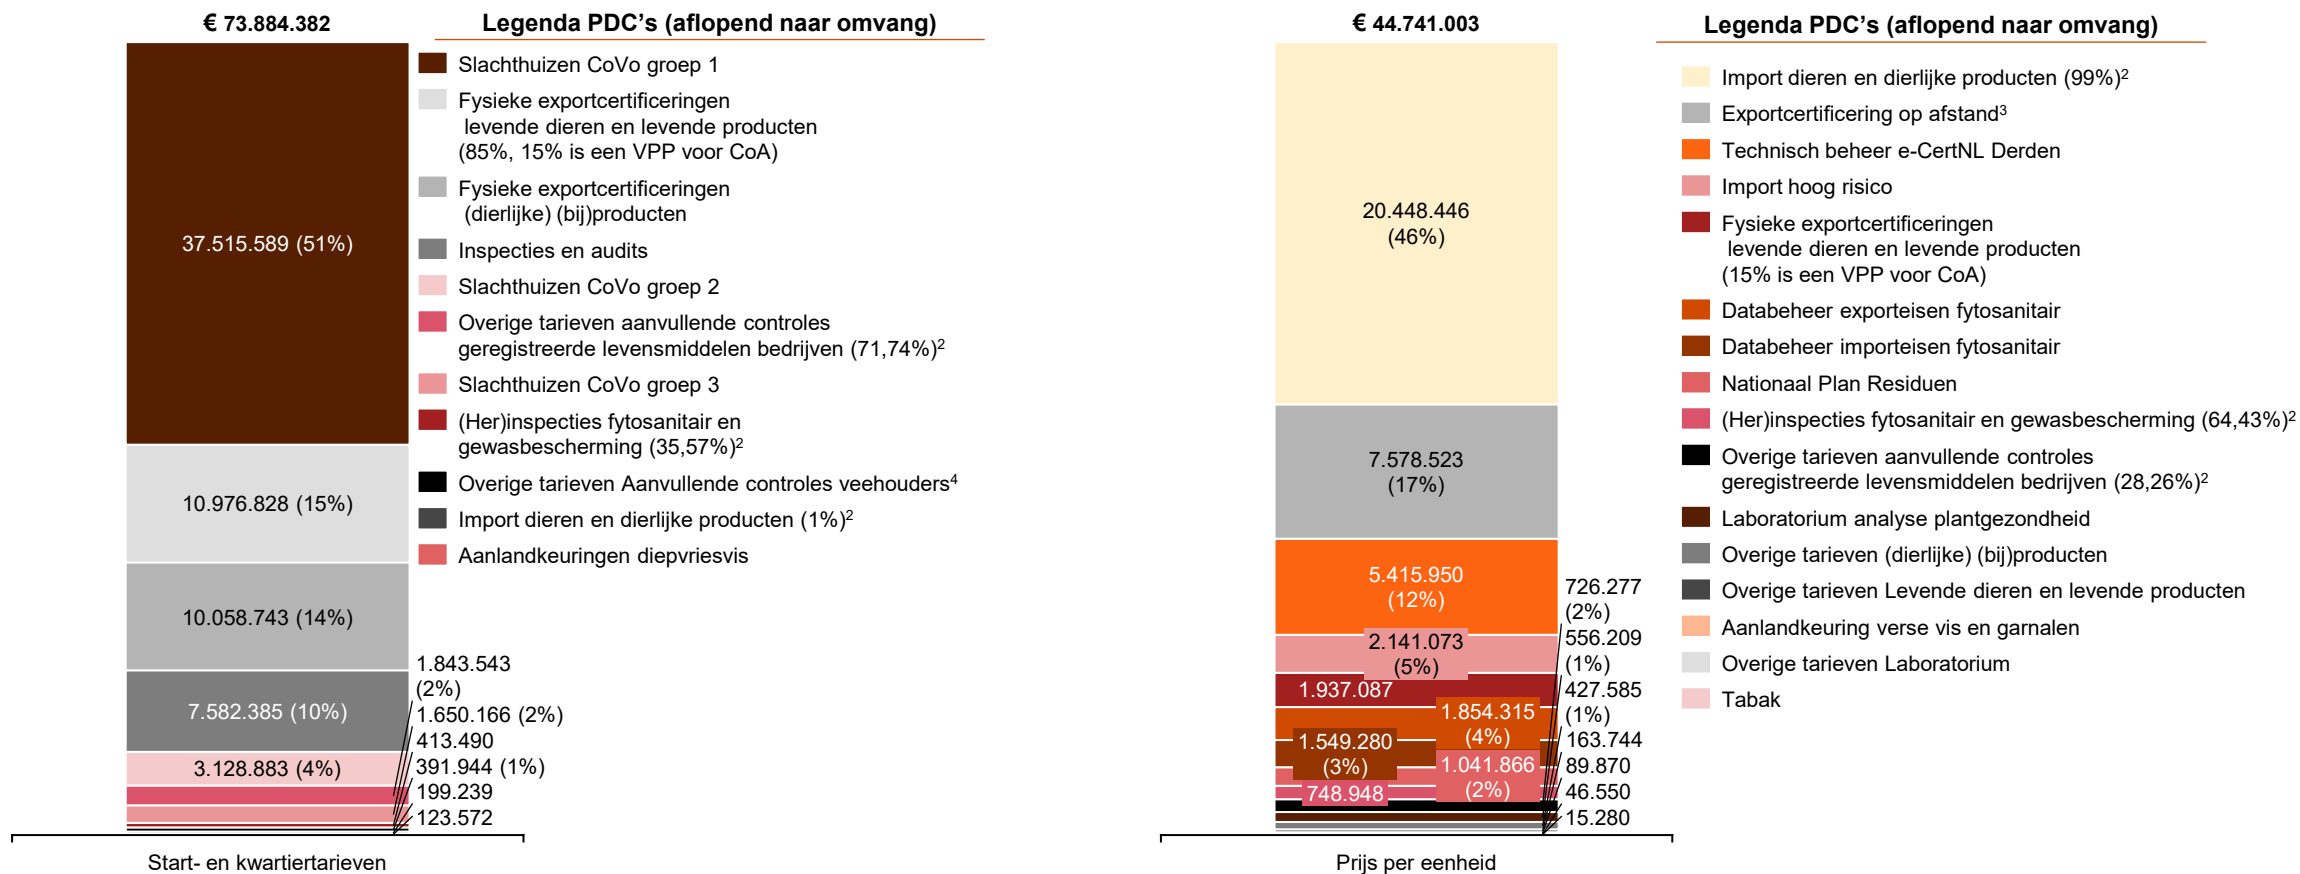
€ 73.884.382

Legenda PDC's (aflopend naar omvang)

Slachthuizen CoVo groep 1
Fysieke exportcertificeringen levende dieren en levende producten (85%, 15% is een VPP voor CoA)
Fysieke exportcertificeringen (dierlijke) (bij)producten
Inspecties en audits
Slachthuizen CoVo groep 2
Overige tarieven aanvullende controles geregistreerde levensmiddelen bedrijven (71,74%)$^2$
Slachthuizen CoVo groep 3
(Her)inspecties fytosanitair en gewasbescherming (35,57%)$^2$
Overige tarieven Aanvullende controles veehouders$^4$
Import dieren en dierlijke producten (1%)$^2$
Aanlandkeuringen diepvriesvis

37.515.589 (51%)
10.976.828 (15%)
10.058.743 (14%)
7.582.385 (10%)
3.128.883 (4%)
1.843.543 (2%)
1.650.166 (2%)
413.490
391.944 (1%)
199.239
123.572

Start- en kwartiertarieven

€ 44.741.003

Legenda PDC's (aflopend naar omvang)

Import dieren en dierlijke producten (99%)$^2$
Exportcertificering op afstand$^3$
Technisch beheer e-CertNL Derden
Import hoog risico
Fysieke exportcertificeringen levende dieren en levende producten (15% is een VPP voor CoA)
Databeheer exporteisen fytosanitair
Databeheer importeisen fytosanitair
Nationaal Plan Residuen
(Her)inspecties fytosanitair en gewasbescherming (64,43%)$^2$
Overige tarieven aanvullende controles geregistreerde levensmiddelen bedrijven (28,26%)$^2$
Laboratorium analyse plantgezondheid
Overige tarieven (dierlijke) (bij)producten
Overige tarieven Levende dieren en levende producten
Aanlandkeuring verse vis en garnalen
Overige tarieven Laboratorium
Tabak

20.448.446 (46%)
7.578.523 (17%)
5.415.950 (12%)
2.141.073 (5%)
1.937.087
1.854.315 (4%)
1.549.280 (3%)
1.041.866 (2%)
748.948
726.277 (2%)
556.209 (1%)
427.585 (1%)
163.744
89.870
46.550
15.280

Prijs per eenheid